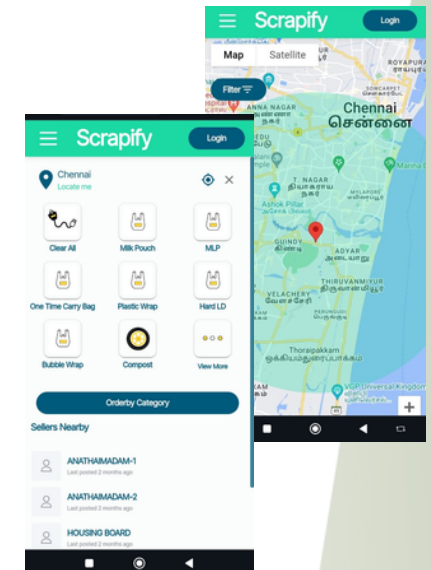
Scrapify
Login
Map
Satellite
Filter
ROYAPURA
SOWCARPET
ANNA NAGAR
Chennai
சென்னை
T. NAGAR
தியாகராய நகர்
MYLAPORE
Marina
Ashok Pillar
GUINDY
கிண்டி
ADYAR
அடையாறு
THIRUVANMIYUR
திருவான்மியூர்
VELACHERY
வேளச்சேரி
PERUNGUDI
Thoraipakkam
ஒக்கியம்துரைப்பாக்கம்
VGP Universal Kingdom
KAM

Scrapify
Login
Chennai
Locate me
Clear All
Milk Pouch
MLP
One Time Carry Bag
Plastic Wrap
Hard LD
Bubble Wrap
Compost
View More
Orderby Category
Sellers Nearby
ANATHAIMADAM-1
Last posted 2 months ago
ANATHAIMADAM-2
Last posted 2 months ago
HOUSING BOARD
Last posted 2 months ago